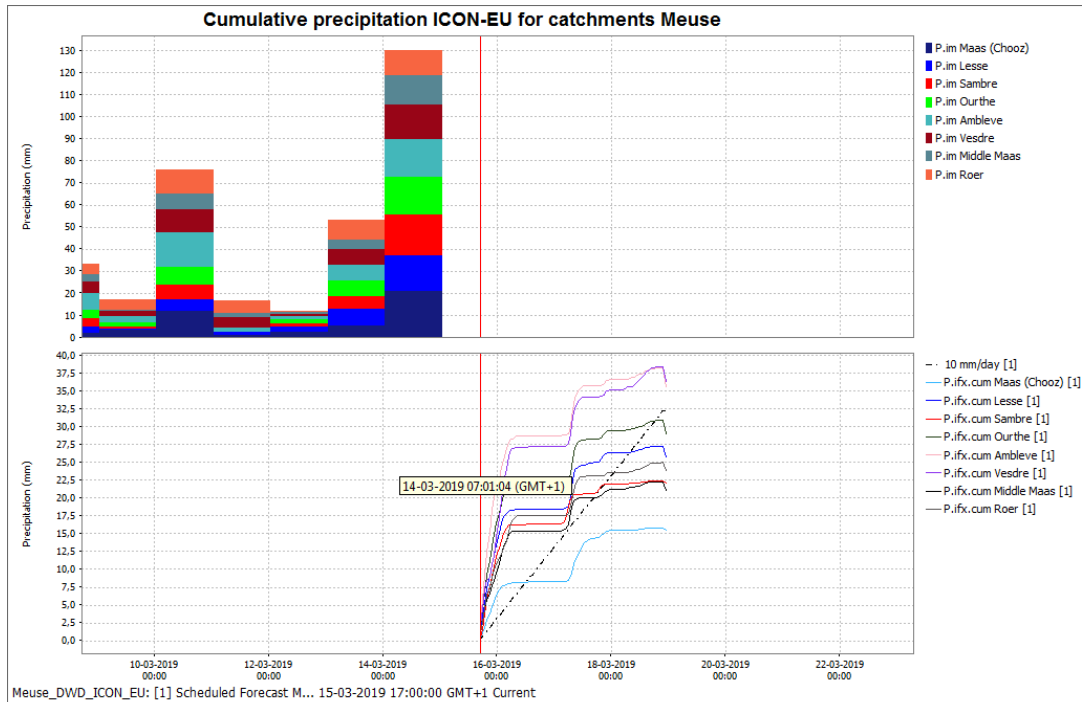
Cumulative precipitation ICON-EU for catchments Meuse

Precipitation (mm)

130
120
110
100
90
80
70
60
50
40
30
20
10
0

P.im Maas (Chooz)
P.im Lesse
P.im Sambre
P.im Ourthe
P.im Ambleve
P.im Vesdre
P.im Middle Maas
P.im Roer

Precipitation (mm)

40,0
37,5
35,0
32,5
30,0
27,5
25,0
22,5
20,0
17,5
15,0
12,5
10,0
7,5
5,0
2,5
0,0

14-03-2019 07:01:04 (GMT+1)

10 mm/day [1]
P.ifx.cum Maas (Chooz) [1]
P.ifx.cum Lesse [1]
P.ifx.cum Sambre [1]
P.ifx.cum Ourthe [1]
P.ifx.cum Ambleve [1]
P.ifx.cum Vesdre [1]
P.ifx.cum Middle Maas [1]
P.ifx.cum Roer [1]

10-03-2019 00:00
12-03-2019 00:00
14-03-2019 00:00
16-03-2019 00:00
18-03-2019 00:00
20-03-2019 00:00
22-03-2019 00:00

Meuse_DWD_ICON_EU: [1] Scheduled Forecast M... 15-03-2019 17:00:00 GMT+1 Current